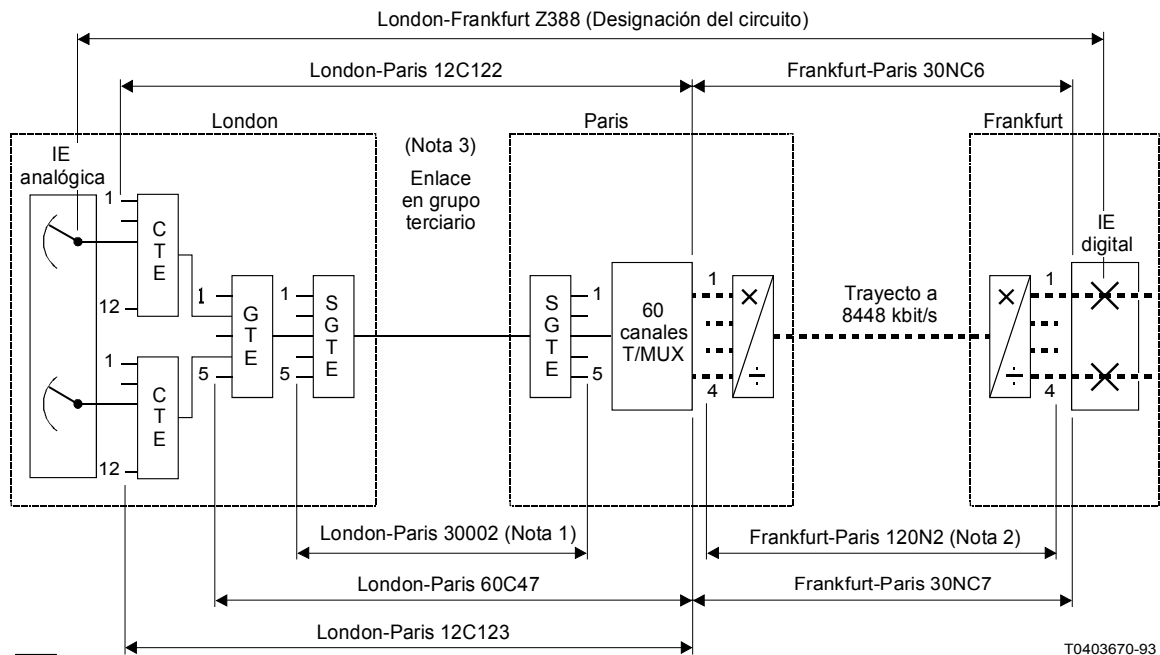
London-Frankfurt Z388 (Designación del circuito)

London-Paris 12C122

Frankfurt-Paris 30NC6

London

Paris

Frankfurt

IE analógica

(Nota 3)

Enlace en grupo terciario

IE digital

1

C T E

12

1

C T E

12

1

G T E

5

1

S G T E

5

S G T E

1

5

60 canales T/MUX

1

4

×

÷

Trayecto a 8448 kbit/s

×

÷

1

4

London-Paris 30002 (Nota 1)

Frankfurt-Paris 120N2 (Nota 2)

London-Paris 60C47

Frankfurt-Paris 30NC7

London-Paris 12C123

T0403670-93